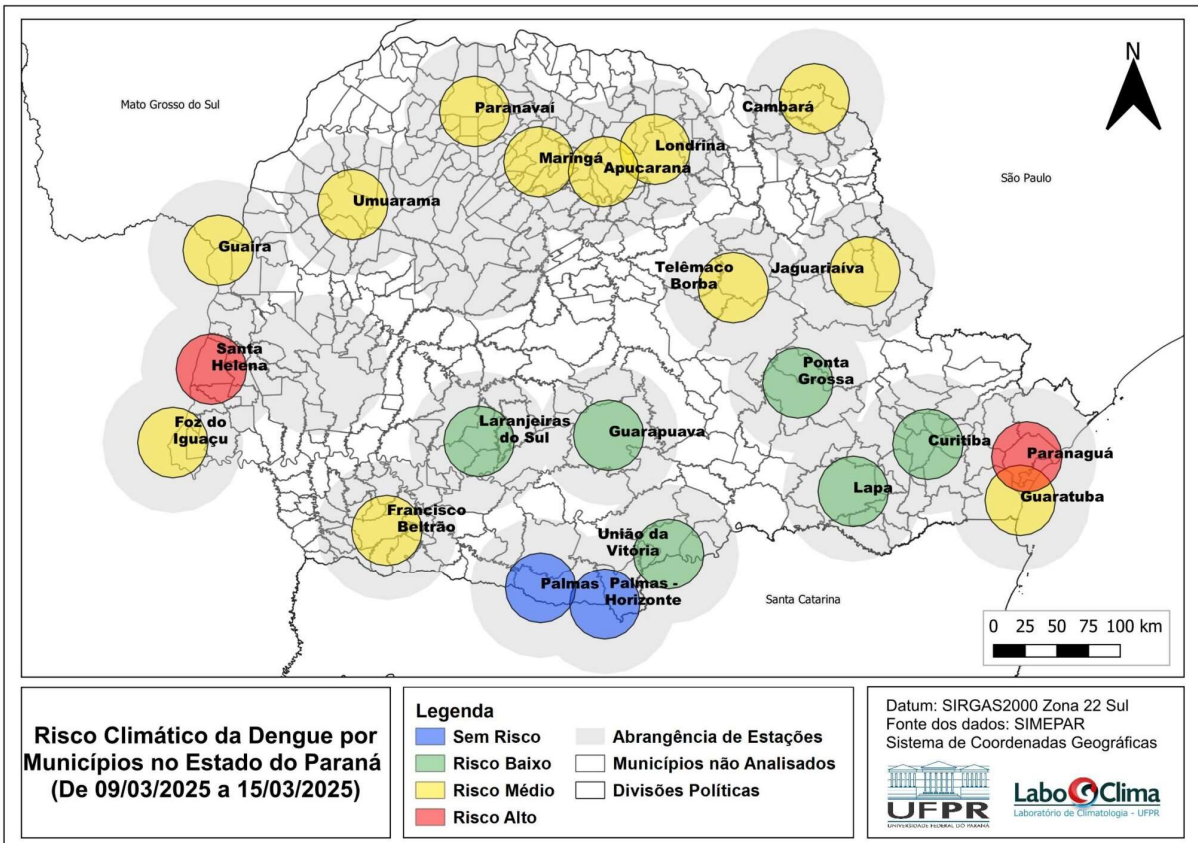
N

Mato Grosso do Sul

Paranavaí

Cambará

Maringá

Apucarana

Londrina

São Paulo

Umuarama

Guaira

Telêmaco Borba

Jaguariaíva

Santa Helena

Ponta Grossa

Foz do Iguaçu

Laranjeiras do Sul

Guarapuava

Curitiba

Paranaguá

Lapa

Guaratuba

Francisco Beltrão

União da Vitória

Palmas

Palmas - Horizonte

Santa Catarina

0 25 50 75 100 km

Risco Climático da Dengue por Municípios no Estado do Paraná (De 09/03/2025 a 15/03/2025)

Legenda
Sem Risco
Risco Baixo
Risco Médio
Risco Alto
Abrangência de Estações
Municípios não Analisados
Divisões Políticas

Datum: SIRGAS2000 Zona 22 Sul
Fonte dos dados: SIMEPAR
Sistema de Coordenadas Geográficas

UFPR
UNIVERSIDADE FEDERAL DO PARANÁ

LaboClima
Laboratório de Climatologia - UFPR